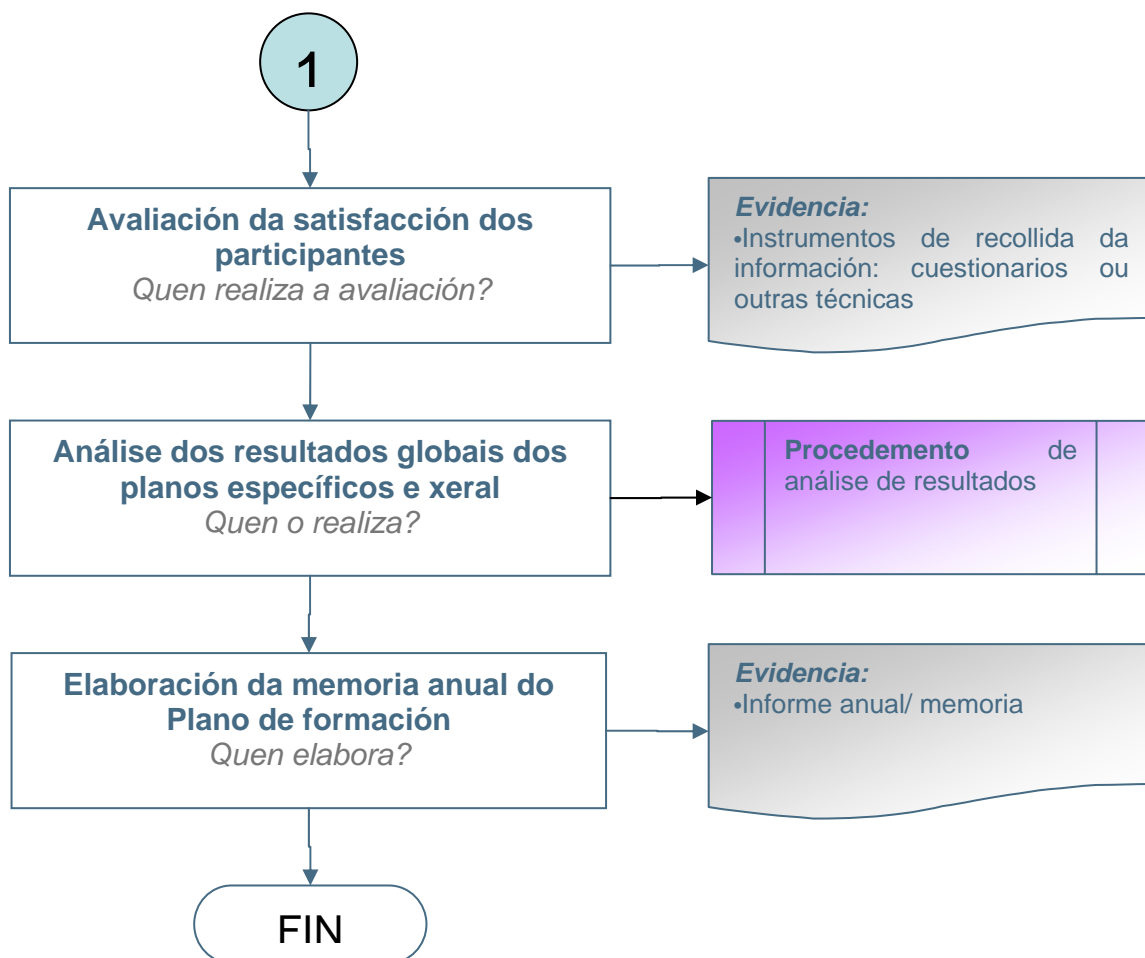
1

Avaliación da satisfacción dos participantes
Quen realiza a avaliación?

Evidencia:
•Instrumentos de recollida da información: cuestionarios ou outras técnicas

Análise dos resultados globais dos planos específicos e xeral
Quen o realiza?

Procedemento de análise de resultados

Elaboración da memoria anual do Plano de formación
Quen elabora?

Evidencia:
•Informe anual/ memoria

FIN